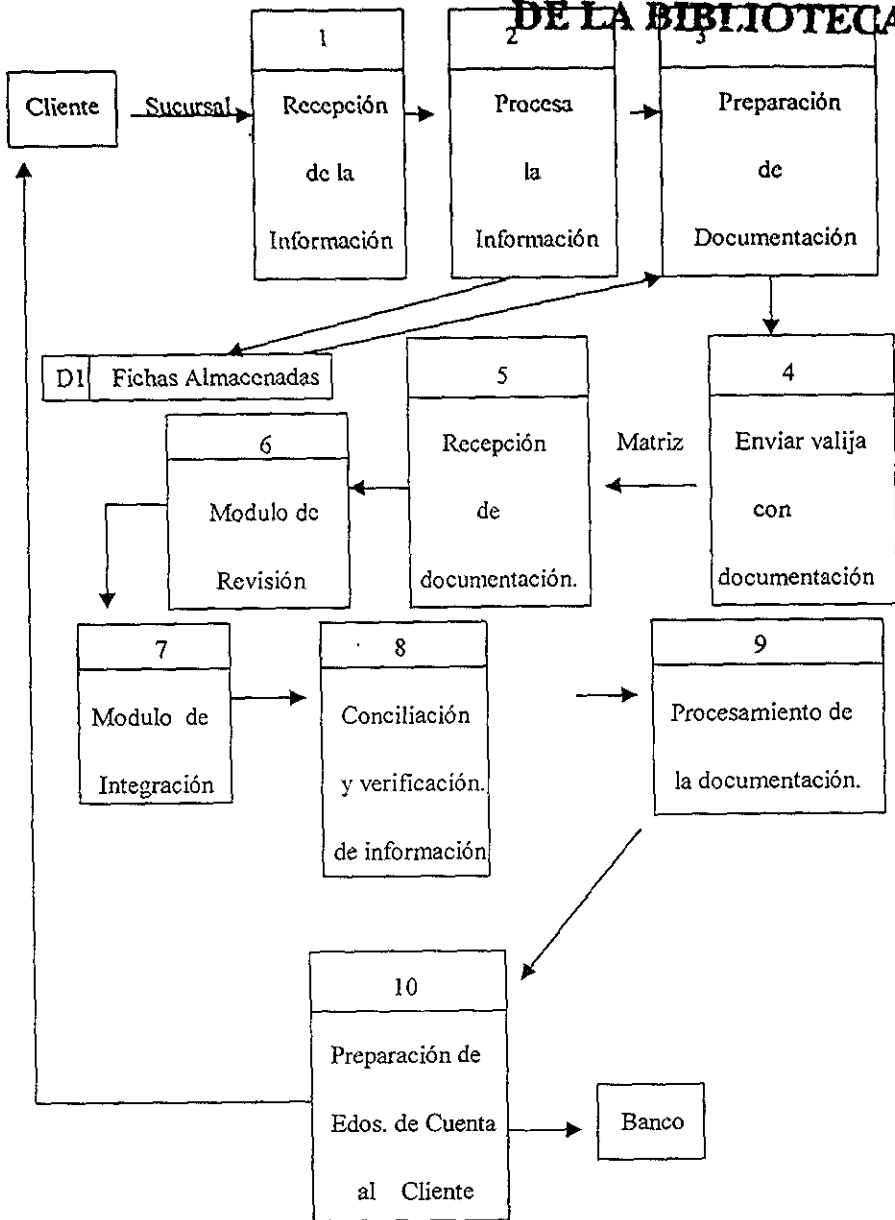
DE LA BIBLIOTECA

Cliente

Sucursal

1
Recepción de la Información

2
Procesa la Información

3
Preparación de Documentación

D1 Fichas Almacenadas

4
Enviar valija con documentación

Matriz

5
Recepción de documentación.

6
Modulo de Revisión

7
Modulo de Integración

8
Conciliación y verificación. de información

9
Procesamiento de la documentación.

10
Preparación de Edos. de Cuenta al Cliente

Banco